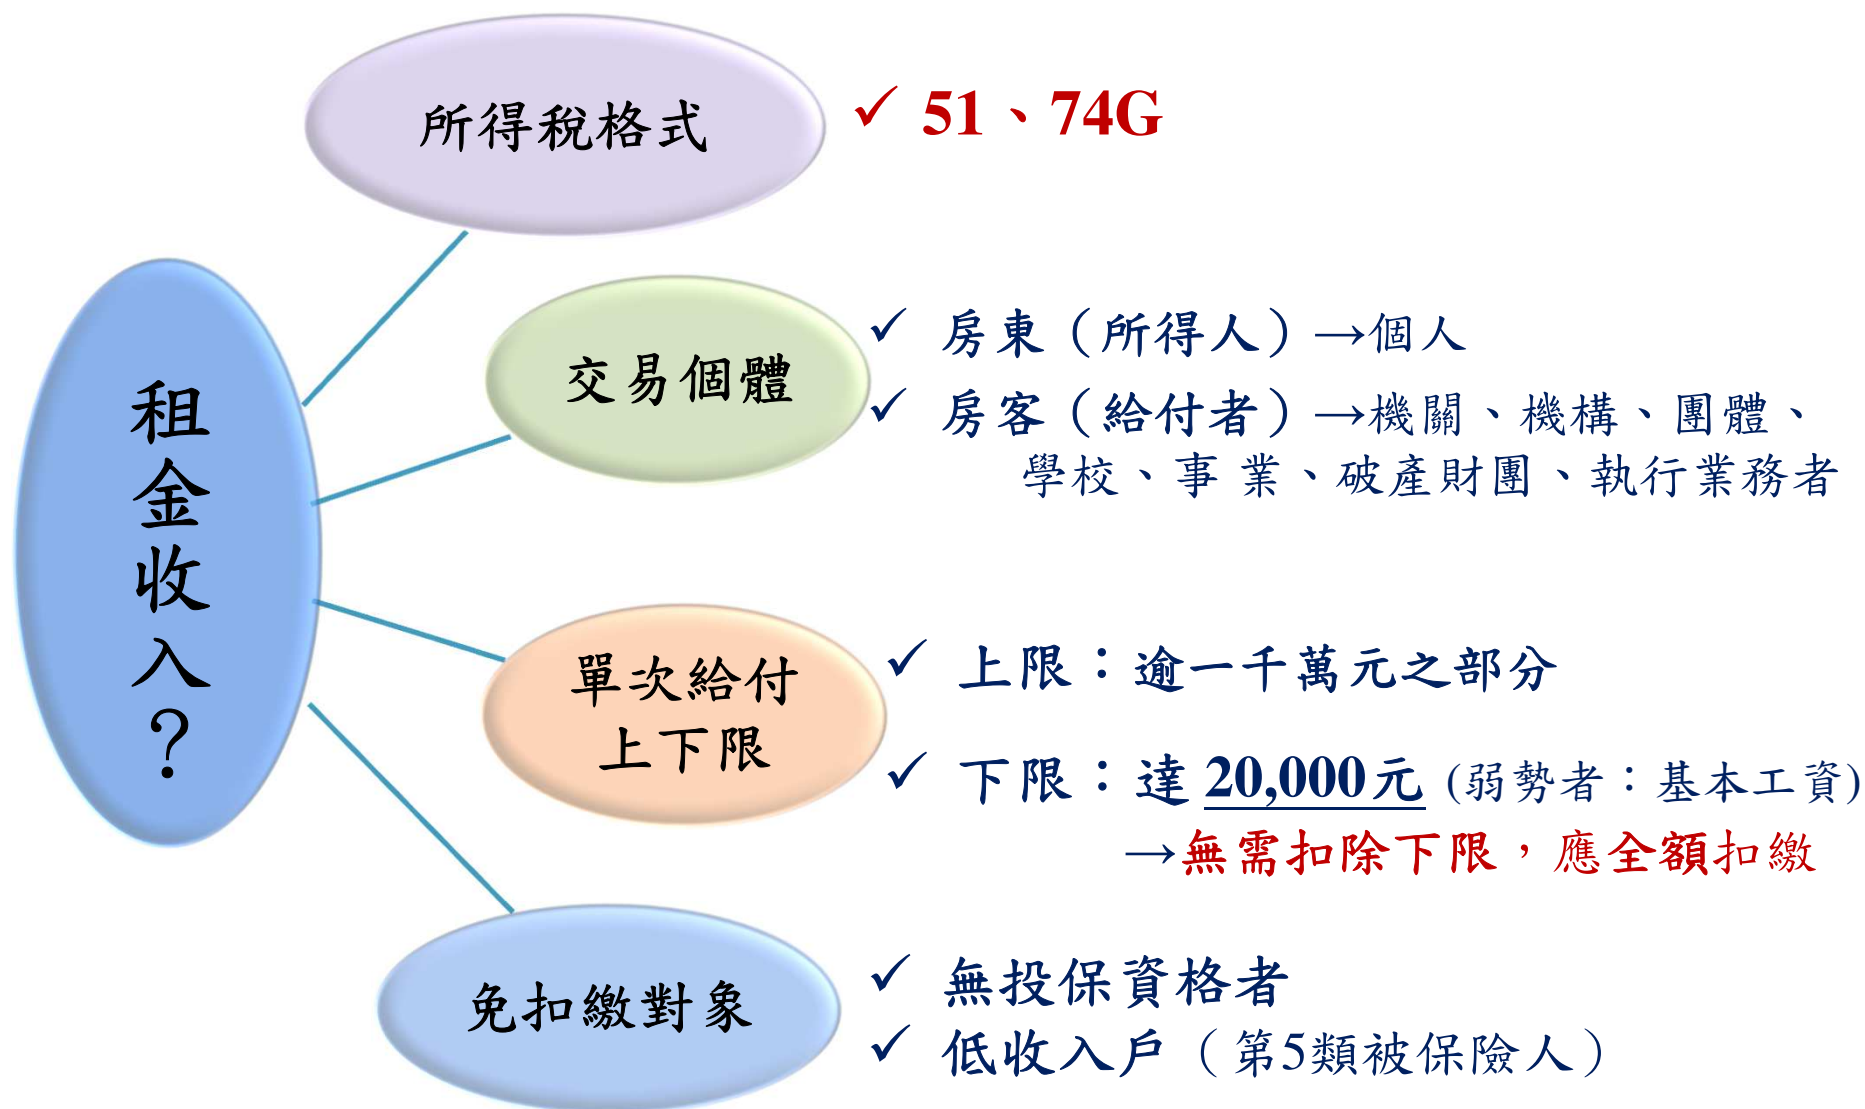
租金收入？

所得稅格式

✓ 51、74G

交易個體

✓ 房東（所得人）→個人

✓ 房客（給付者）→機關、機構、團體、學校、事業、破產財團、執行業務者

單次給付上下限

✓ 上限：逾一千萬元之部分

✓ 下限：達 20,000元 (弱勢者：基本工資)
→無需扣除下限，應全額扣繳

免扣繳對象

✓ 無投保資格者

✓ 低收入戶（第5類被保險人）